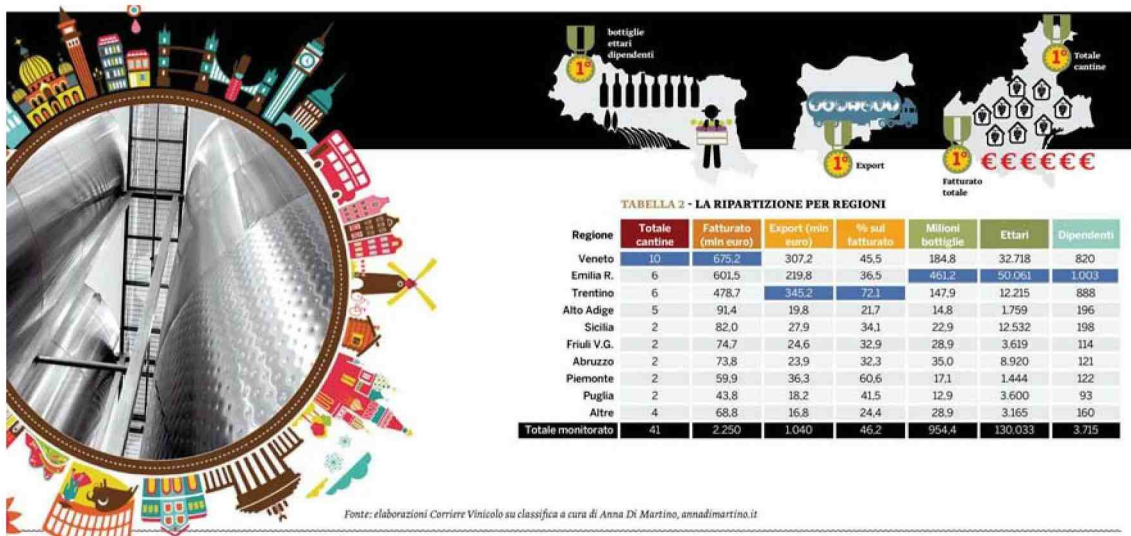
bottiglie
ettari
dipendenti

1°

Totale cantine

1°

Export

1°

Fatturato totale

1°

€€€€€€

TABELLA 2 - LA RIPARTIZIONE PER REGIONI

| Regione | Totale cantine | Fatturato (mln euro) | Export (mln euro) | % sul fatturato | Milioni bottiglie | Ettari | Dipendenti |
|---|---|---|---|---|---|---|---|
| Veneto | 10 | 675,2 | 307,2 | 45,5 | 184,8 | 32.718 | 820 |
| Emilia R. | 6 | 601,5 | 219,8 | 36,5 | 461,2 | 50.061 | 1.003 |
| Trentino | 6 | 478,7 | 345,2 | 72,1 | 147,9 | 12.215 | 888 |
| Alto Adige | 5 | 91,4 | 19,8 | 21,7 | 14,8 | 1.759 | 196 |
| Sicilia | 2 | 82,0 | 27,9 | 34,1 | 22,9 | 12.532 | 198 |
| Friuli V.G. | 2 | 74,7 | 24,6 | 32,9 | 28,9 | 3.619 | 114 |
| Abruzzo | 2 | 73,8 | 23,9 | 32,3 | 35,0 | 8.920 | 121 |
| Piemonte | 2 | 59,9 | 36,3 | 60,6 | 17,1 | 1.444 | 122 |
| Puglia | 2 | 43,8 | 18,2 | 41,5 | 12,9 | 3.600 | 93 |
| Altre | 4 | 68,8 | 16,8 | 24,4 | 28,9 | 3.165 | 160 |
| Totale monitorato | 41 | 2.250 | 1.040 | 46,2 | 954,4 | 130.033 | 3.715 |

Fonte: elaborazioni Corriere Vinicolo su classifica a cura di Anna Di Martino, annadimartino.it